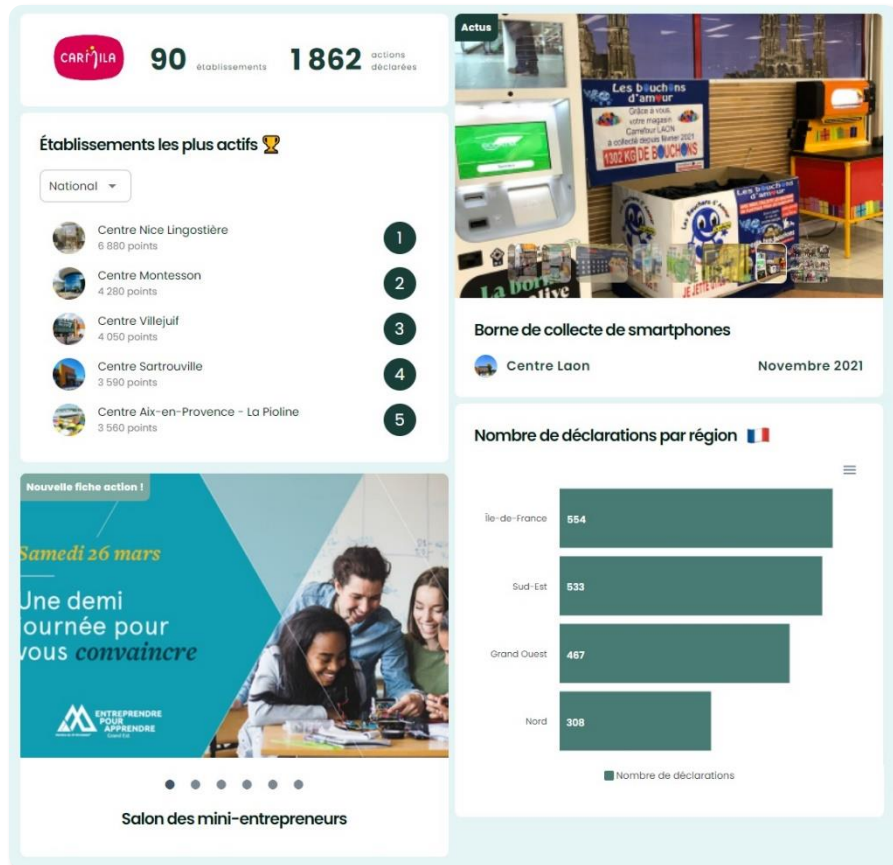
CARMILA 90 établissements 1 862 actions déclarées

Établissements les plus actifs 🏆

National

Centre Nice Lingostière
6 880 points
1

Centre Montesson
4 280 points
2

Centre Villejuif
4 050 points
3

Centre Sartrouville
3 590 points
4

Centre Aix-en-Provence - La Pioline
3 560 points
5

Nouvelle fiche action !

Samedi 26 mars

Une demi ournée pour vous convaincre

ENTREPRENDRE POUR APPRENDRE

Salon des mini-entrepreneurs

Actus

Les bouchons d'amour
Grâce à vous, votre magasin Carrefour LAON a collecté depuis février 2021
1302 KG DE BOUCHONS

Les bouchons d'amour

JE JETTE

La bonne

Borne de collecte de smartphones

Centre Laon

Novembre 2021

Nombre de déclarations par région

| Région | Nombre de déclarations |
|---|---|
| Île-de-France | 554 |
| Sud-Est | 533 |
| Grand Ouest | 467 |
| Nord | 308 |

Nombre de déclarations